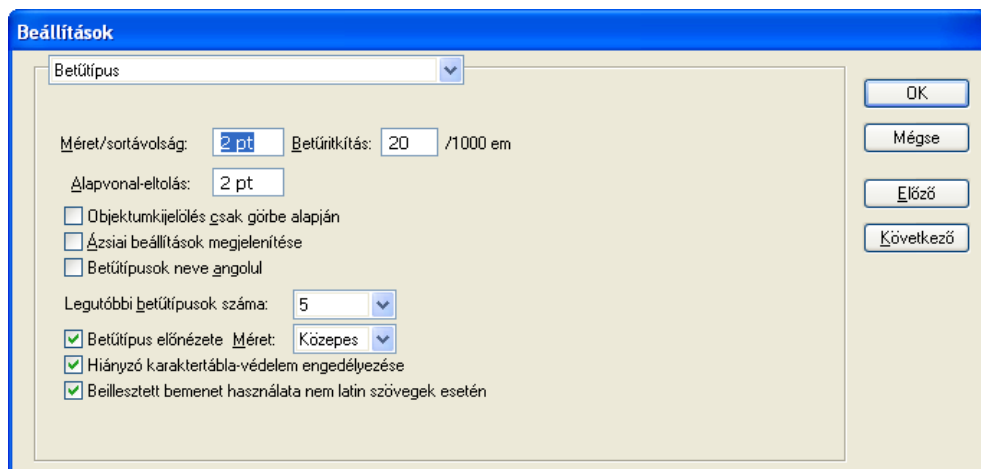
Beállítások

Betűtípus

Méret/sortávolság: 2 pt Betűritkítás: 20 /1000 em

Alapvonal-eltolás: 2 pt

Objektumkijelölés csak görbe alapján

Ázsiai beállítások megjelenítése

Betűtípusok neve angolul

Legutóbbi betűtípusok száma: 5

Betűtípus előnézete Méret: Közepes

Hiányzó karaktertábla-védelem engedélyezése

Beillesztett bemenet használata nem latin szövegek esetén

OK

Mégse

Előző

Következő